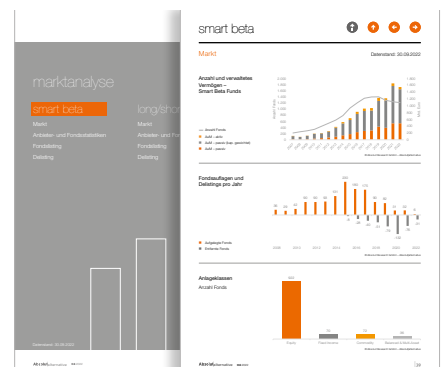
marktanalyse

smart beta

long/shor

Markt

Anbieter- und Fondsstatistiken

Fondsteilung

Delisting

Markt

Anbieter- und Fondsstatistiken

Fondsteilung

Delisting

Datenstand: 30.09.2022

smart beta

Markt

Datenstand: 30.09.2022

Anzahl und verwaltetes Vermögen - Smart Beta Funds

Anzahl Fonds

AuM - aktiv

AuM - passiv

Fondsauflagen und Delistings pro Jahr

Aufgelegte Fonds

Delistete Fonds

Anlageklassen

Anzahl Fonds

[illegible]

Aktien

Renten

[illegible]

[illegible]

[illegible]

29